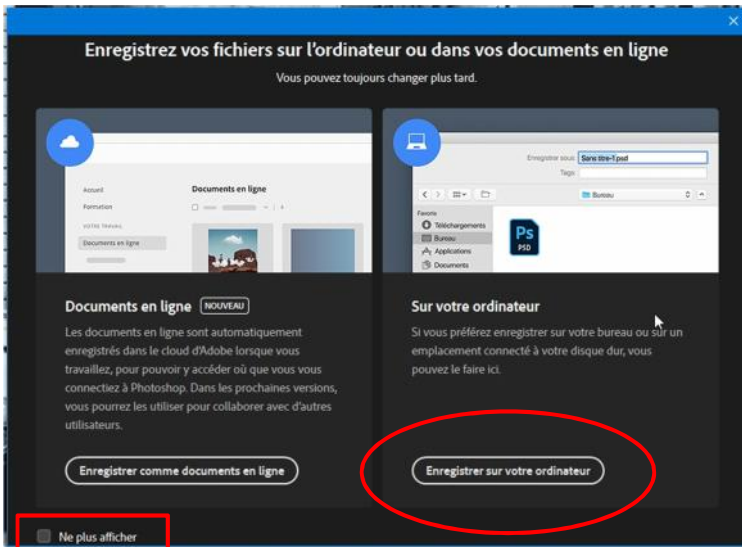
Enregistrez vos fichiers sur l'ordinateur ou dans vos documents en ligne

Vous pouvez toujours changer plus tard.

Accueil
Formation
VOTRE TRAVAIL
Documents en ligne

Documents en ligne

Enregistrer sous: Sans titre-1.psd
Tags:
Bureau
Favoris
Téléchargements
Bureau
Applications
Documents
Ps
PSD

Documents en ligne NOUVEAU

Les documents en ligne sont automatiquement enregistrés dans le cloud d'Adobe lorsque vous travaillez, pour pouvoir y accéder où que vous vous connectiez à Photoshop. Dans les prochaines versions, vous pourrez les utiliser pour collaborer avec d'autres utilisateurs.

Enregistrer comme documents en ligne

Sur votre ordinateur

Si vous préférez enregistrer sur votre bureau ou sur un emplacement connecté à votre disque dur, vous pouvez le faire ici.

Enregistrer sur votre ordinateur

Ne plus afficher